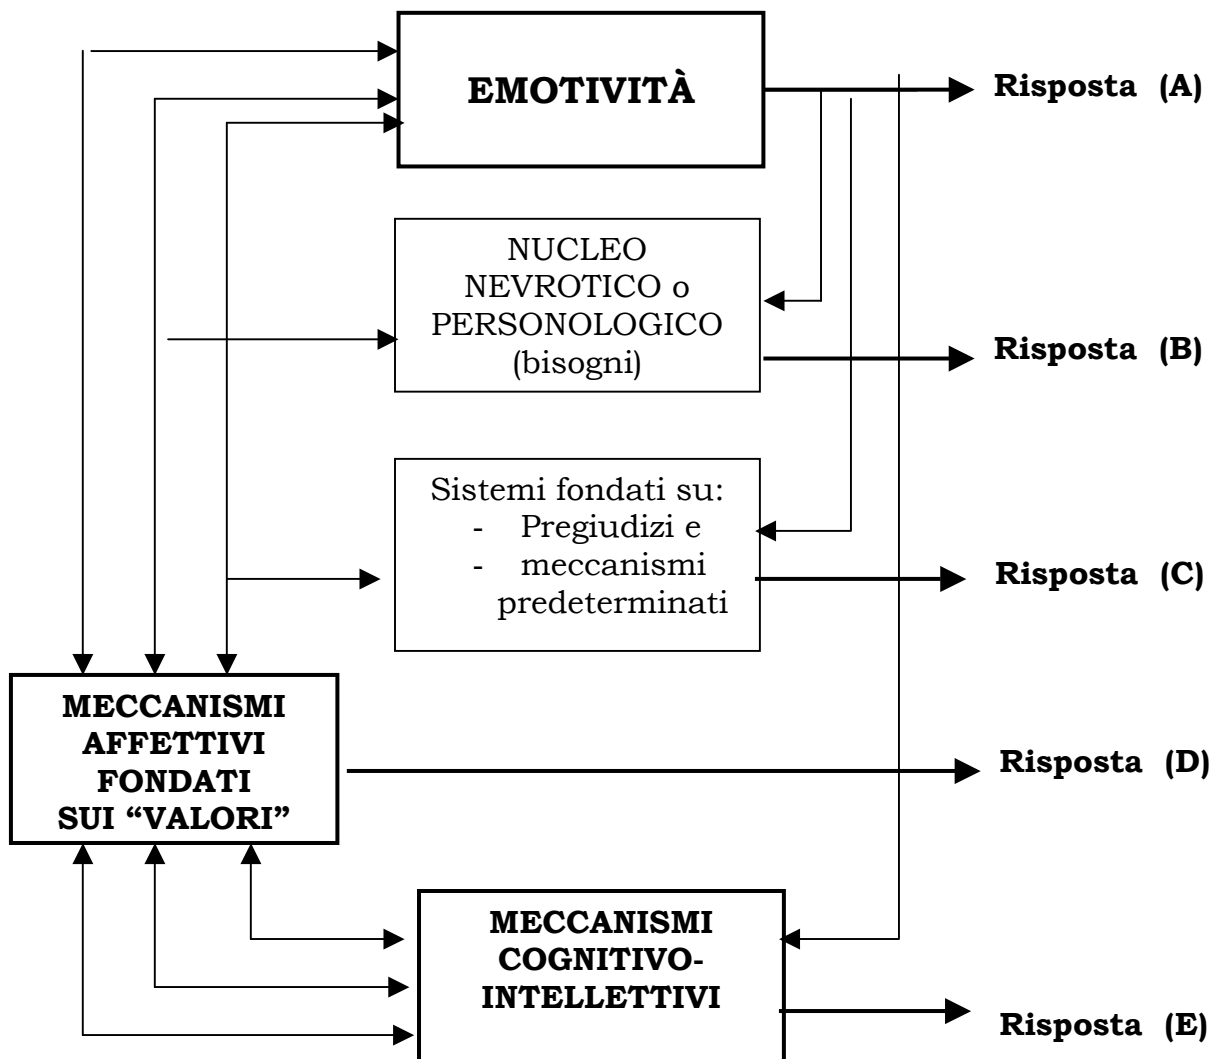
EMOTIVITÀ

Risposta (A)

NUCLEO NEVROTICO o PERSONOLOGICO (bisogni)

Risposta (B)

Sistemi fondati su:
- Pregiudizi e
- meccanismi predeterminati

Risposta (C)

MECCANISMI AFFETTIVI FONDATI SUI "VALORI"

Risposta (D)

MECCANISMI COGNITIVO-INTELLETTIVI

Risposta (E)